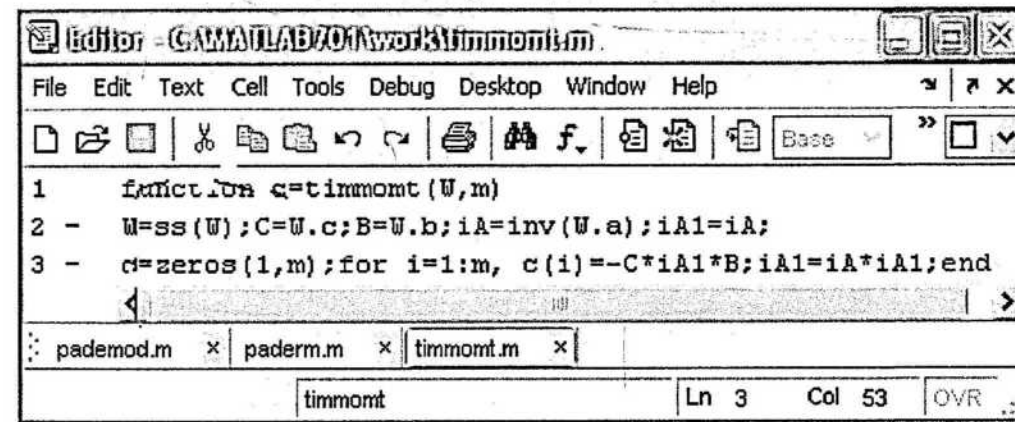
Editor - C:\MATLAB701\work\timmomt.m

File Edit Text Cell Tools Debug Desktop Window Help

Base

1 function c=timmomt(W,m)
2 - W=ss(W);C=W.c;B=W.b;iA=inv(W.a);iA1=iA;
3 - c=zeros(1,m);for i=1:m, c(i)=-C*iA1*B;iA1=iA*iA1;end

pademod.m × paderm.m × timmomt.m ×

timmomt Ln 3 Col 53 OVR